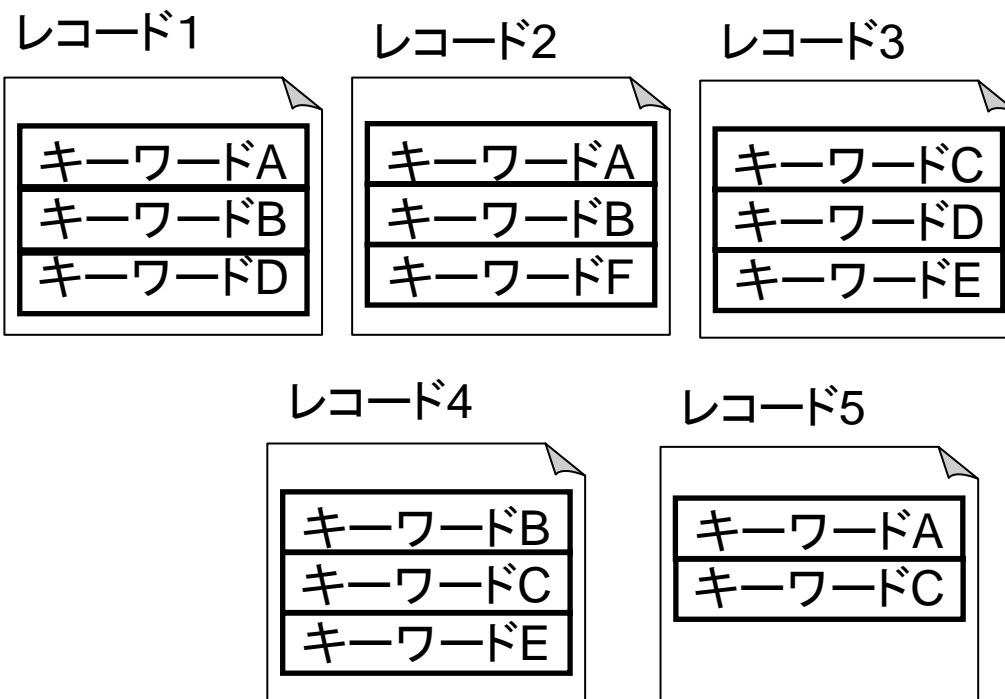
レコード1
キーワードA
キーワードB
キーワードD

レコード2
キーワードA
キーワードB
キーワードF

レコード3
キーワードC
キーワードD
キーワードE

レコード4
キーワードB
キーワードC
キーワードE

レコード5
キーワードA
キーワードC